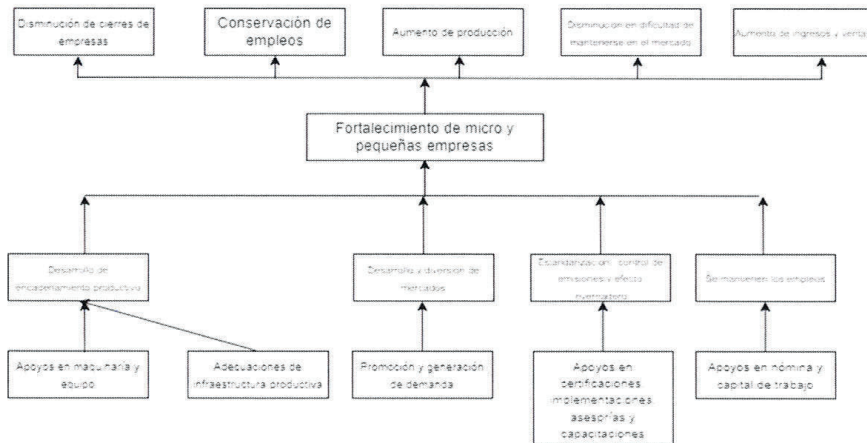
Disminución de cierres de empresas

Conservación de empleos

Aumento de producción

Disminución en dificultad de mantenerse en el mercado

Aumento de ingresos y venta

Fortalecimiento de micro y pequeñas empresas

Desarrollo de encadenamiento productivo

Desarrollo y diversión de mercados

Estandarización, control de emisiones y efecto invernadero

Se mantienen los empleos

Apoyos en maquinaria y equipo

Adecuaciones de infraestructura productiva

Promoción y generación de demanda

Apoyos en certificaciones implementaciones asesorías y capacitaciones

Apoyos en nómina y capital de trabajo